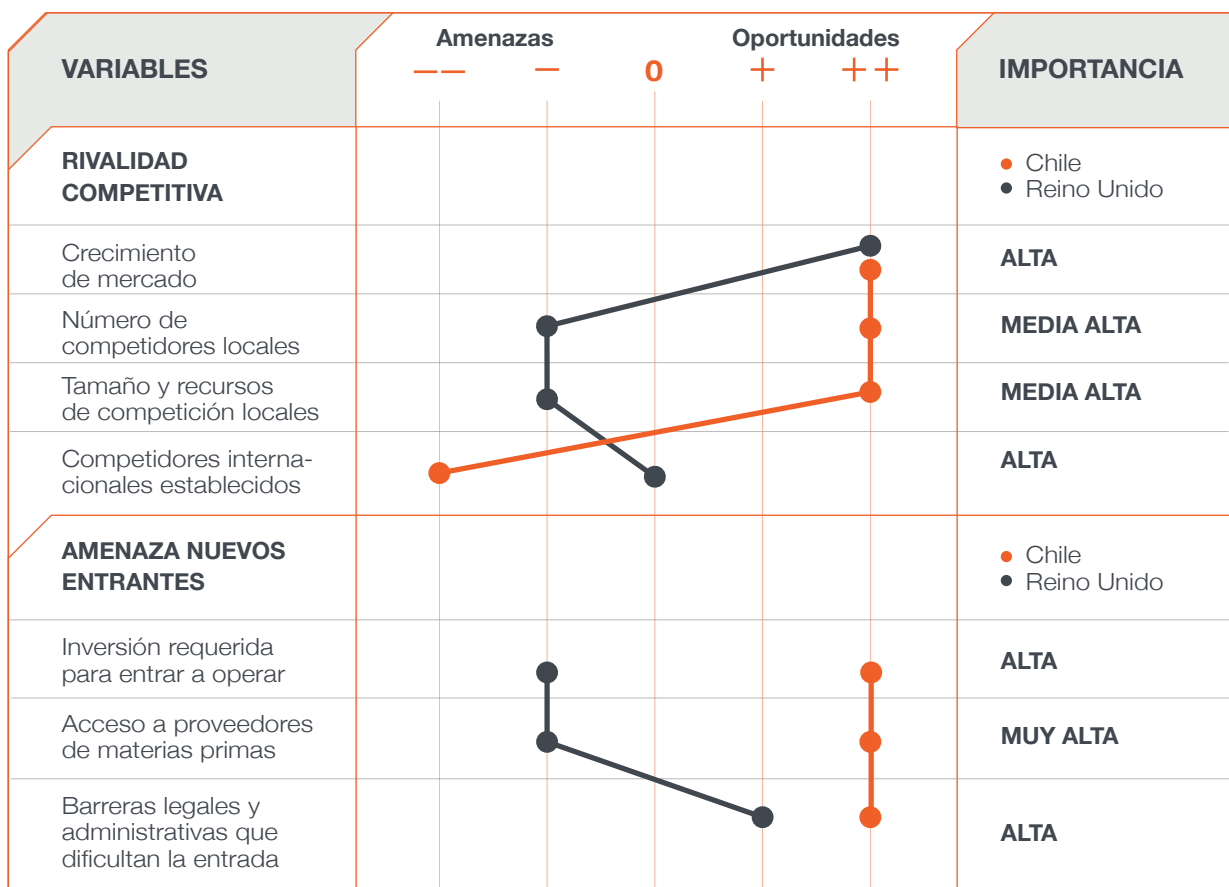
| VARIABLES | Amenazas: — — , — , 0 , + , + + Oportunidades | IMPORTANCIA |
|---|---|---|
| RIVALIDAD COMPETITIVA | | ● Chile ● Reino Unido |
| Crecimiento de mercado | | ALTA |
| Número de competidores locales | | MEDIA ALTA |
| Tamaño y recursos de competición locales | | MEDIA ALTA |
| Competidores internacionales establecidos | | ALTA |
| AMENAZA NUEVOS ENTRANTES | | ● Chile ● Reino Unido |
| Inversión requerida para entrar a operar | | ALTA |
| Acceso a proveedores de materias primas | | MUY ALTA |
| Barreras legales y administrativas que dificultan la entrada | | ALTA |